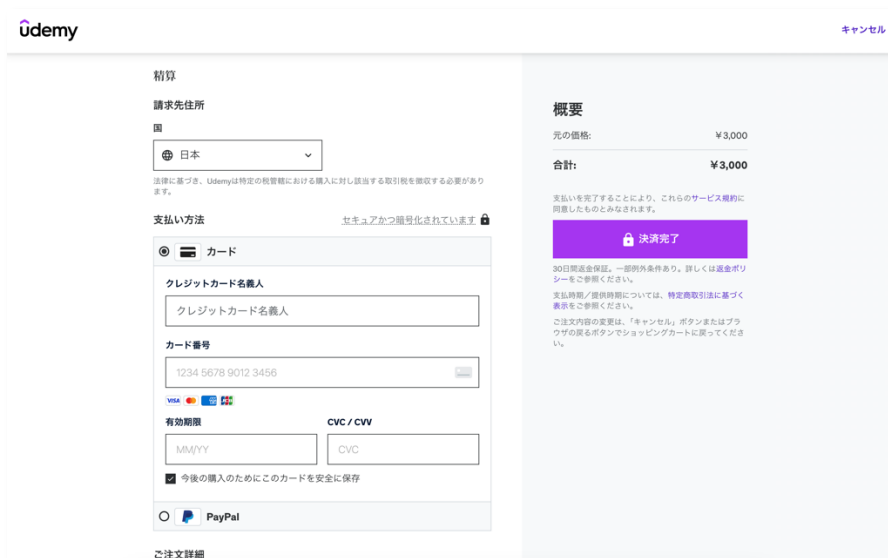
ûdemy

キャンセル

精算

請求先住所

国

日本

法律に基づき、Udemyは特定の税管轄における購入に対し該当する取引税を徴収する必要があります。

支払い方法

セキュアかつ暗号化されています

カード

クレジットカード名義人

クレジットカード名義人

カード番号

1234 5678 9012 3456

VISA

有効期限

MM/YY

CVC / CVV

CVC

今後の購入のためにこのカードを安全に保存

PayPal

ご注文詳細

概要

元の価格:

￥3,000

合計:

￥3,000

支払いを完了することにより、これらのサービス規約に同意したものとみなされます。

決済完了

30日間返金保証。一部例外条件あり。詳しくは返金ポリシーをご参照ください。

支払時期／提供時期については、特定商取引法に基づく表示をご参照ください。

ご注文内容の変更は、「キャンセル」ボタンまたはブラウザの戻るボタンでショッピングカートに戻ってください。